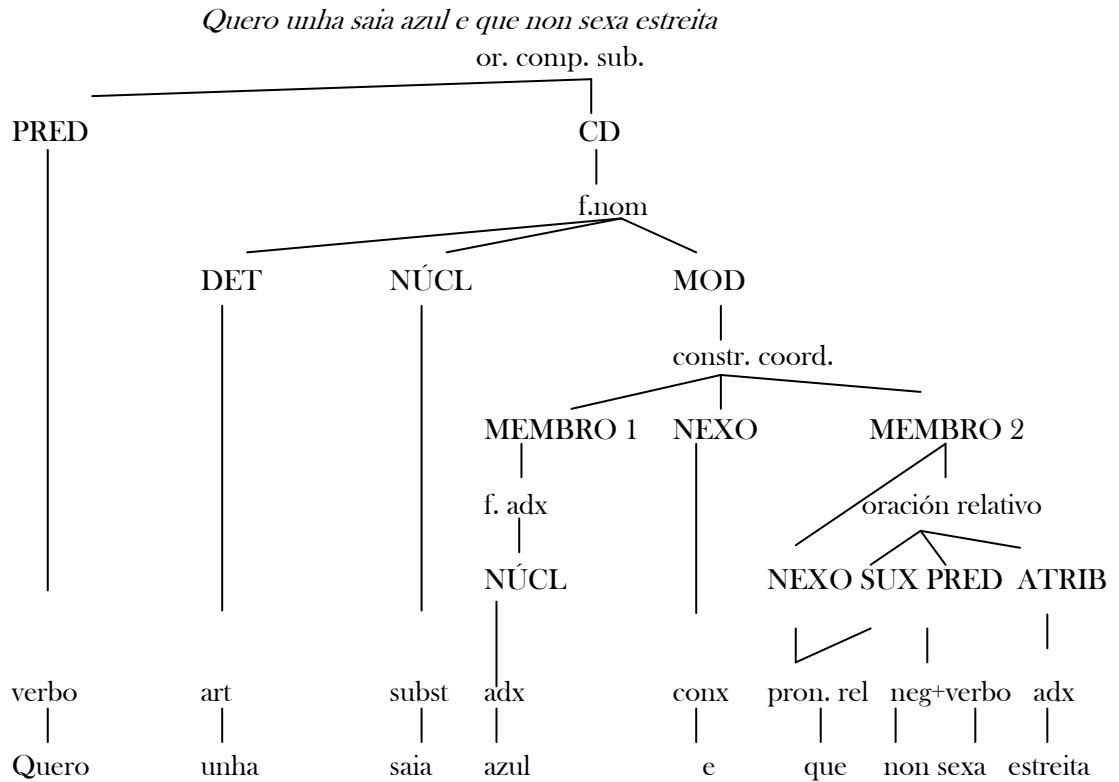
*Quero unha saia azul e que non sexa estreita*

or. comp. sub.

PRED

CD

f.nom

DET

NÚCL

MOD

constr. coord.

MEMBRO 1

NEXO

MEMBRO 2

f. adx

oración relativo

NÚCL

NEXO SUX PRED ATRIB

verbo art subst adx conx pron. rel neg+verbo adx

Quero unha saia azul e que non sexa estreita